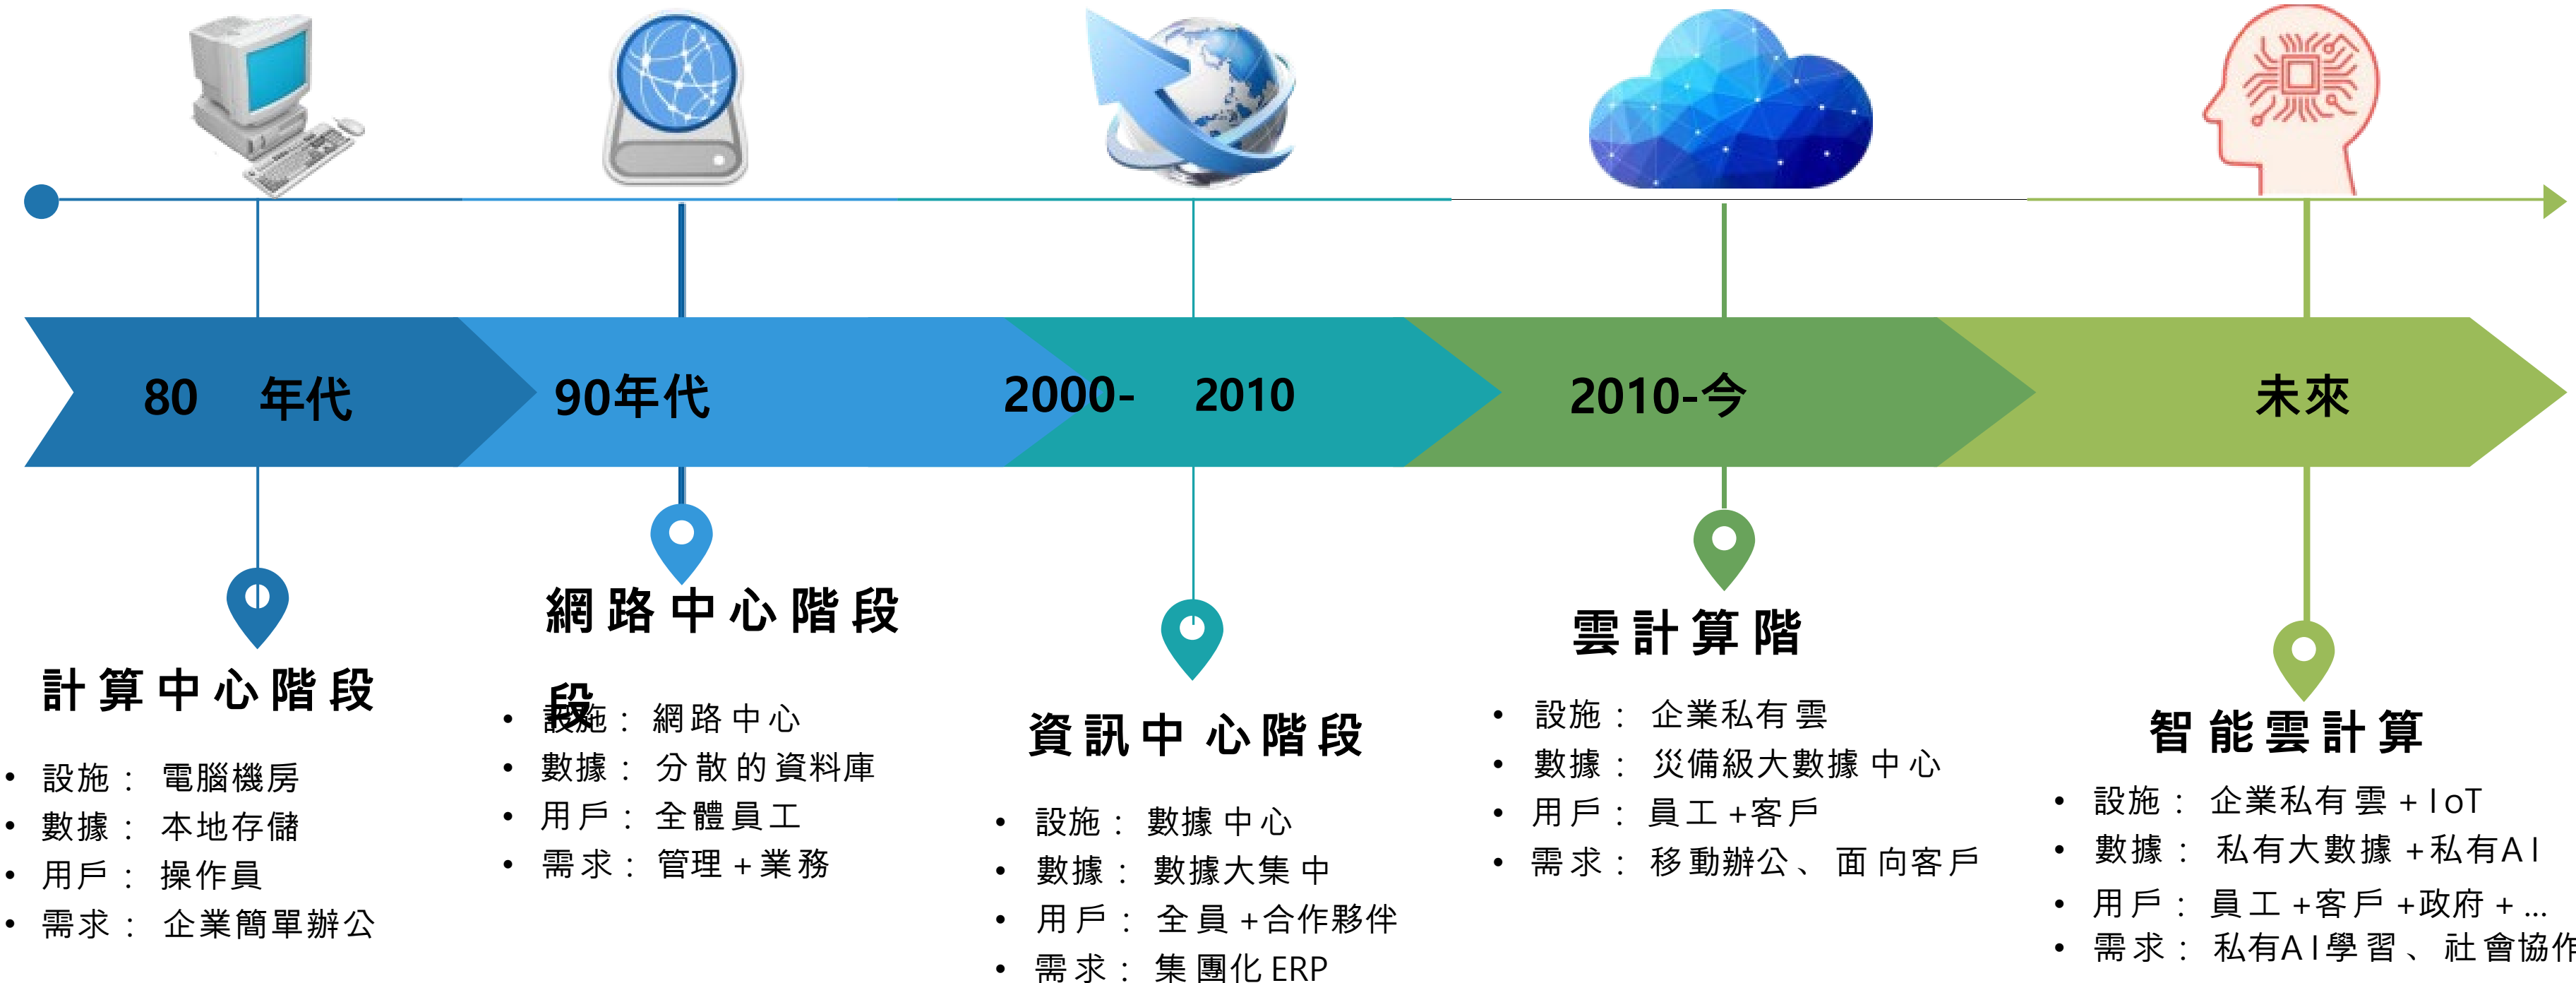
80 年代

90年代

2000- 2010

2010-今

未來

計算中心階段

- 設施： 電腦機房
- 數據： 本地存儲
- 用戶： 操作員
- 需求： 企業簡單辦公

網路中心階段

- 設施： 網路中心
- 數據： 分散的資料庫
- 用戶： 全體員工
- 需求： 管理＋業務

資訊中心階段

- 設施： 數據中心
- 數據： 數據大集中
- 用戶： 全員＋合作夥伴
- 需求： 集團化 ERP

雲計算階

- 設施： 企業私有雲
- 數據： 災備級大數據中心
- 用戶： 員工＋客戶
- 需求： 移動辦公、面向客戶

智能雲計算

- 設施： 企業私有雲＋IoT
- 數據： 私有大數據＋私有AI
- 用戶： 員工＋客戶＋政府＋...
- 需求： 私有AI學習、社會協作